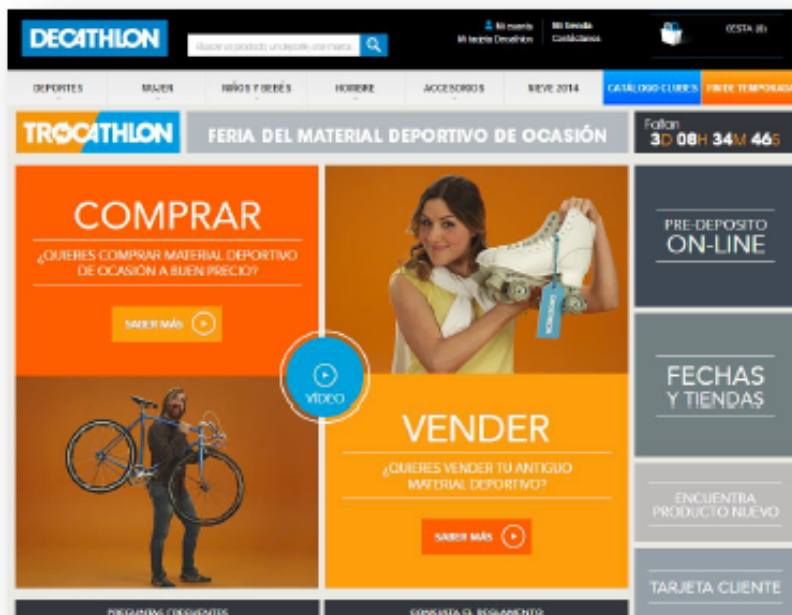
DECATHLON

Buscar un producto, un deporte, una marca

Mi cuenta
Mi tarjeta Decathlon

Mi tienda
Contactarnos

CESTA (0)

DEPORTES
MUJER
NIÑOS Y BEBÉS
HOMBRE
ACCESORIOS
NIEVE 2014
CATÁLOGO CLUBES
FIN DE TEMPORADA

TROCATHLON

FERIA DEL MATERIAL DEPORTIVO DE OCASIÓN

Faltan
3D 08H 34M 46S

COMPRAR

¿QUIERES COMPRAR MATERIAL DEPORTIVO DE OCASIÓN A BUEN PRECIO?

SABER MÁS

VÍDEO

VENDER

¿QUIERES VENDER TU ANTIGUO MATERIAL DEPORTIVO?

SABER MÁS

PRE-DEPOSITO
ON-LINE

FECHAS
Y TIENDAS

ENCUENTRA
PRODUCTO NUEVO

TARJETA CLIENTE

PREGUNTAS FRECUENTES

CONSULTA EL REGLAMENTO